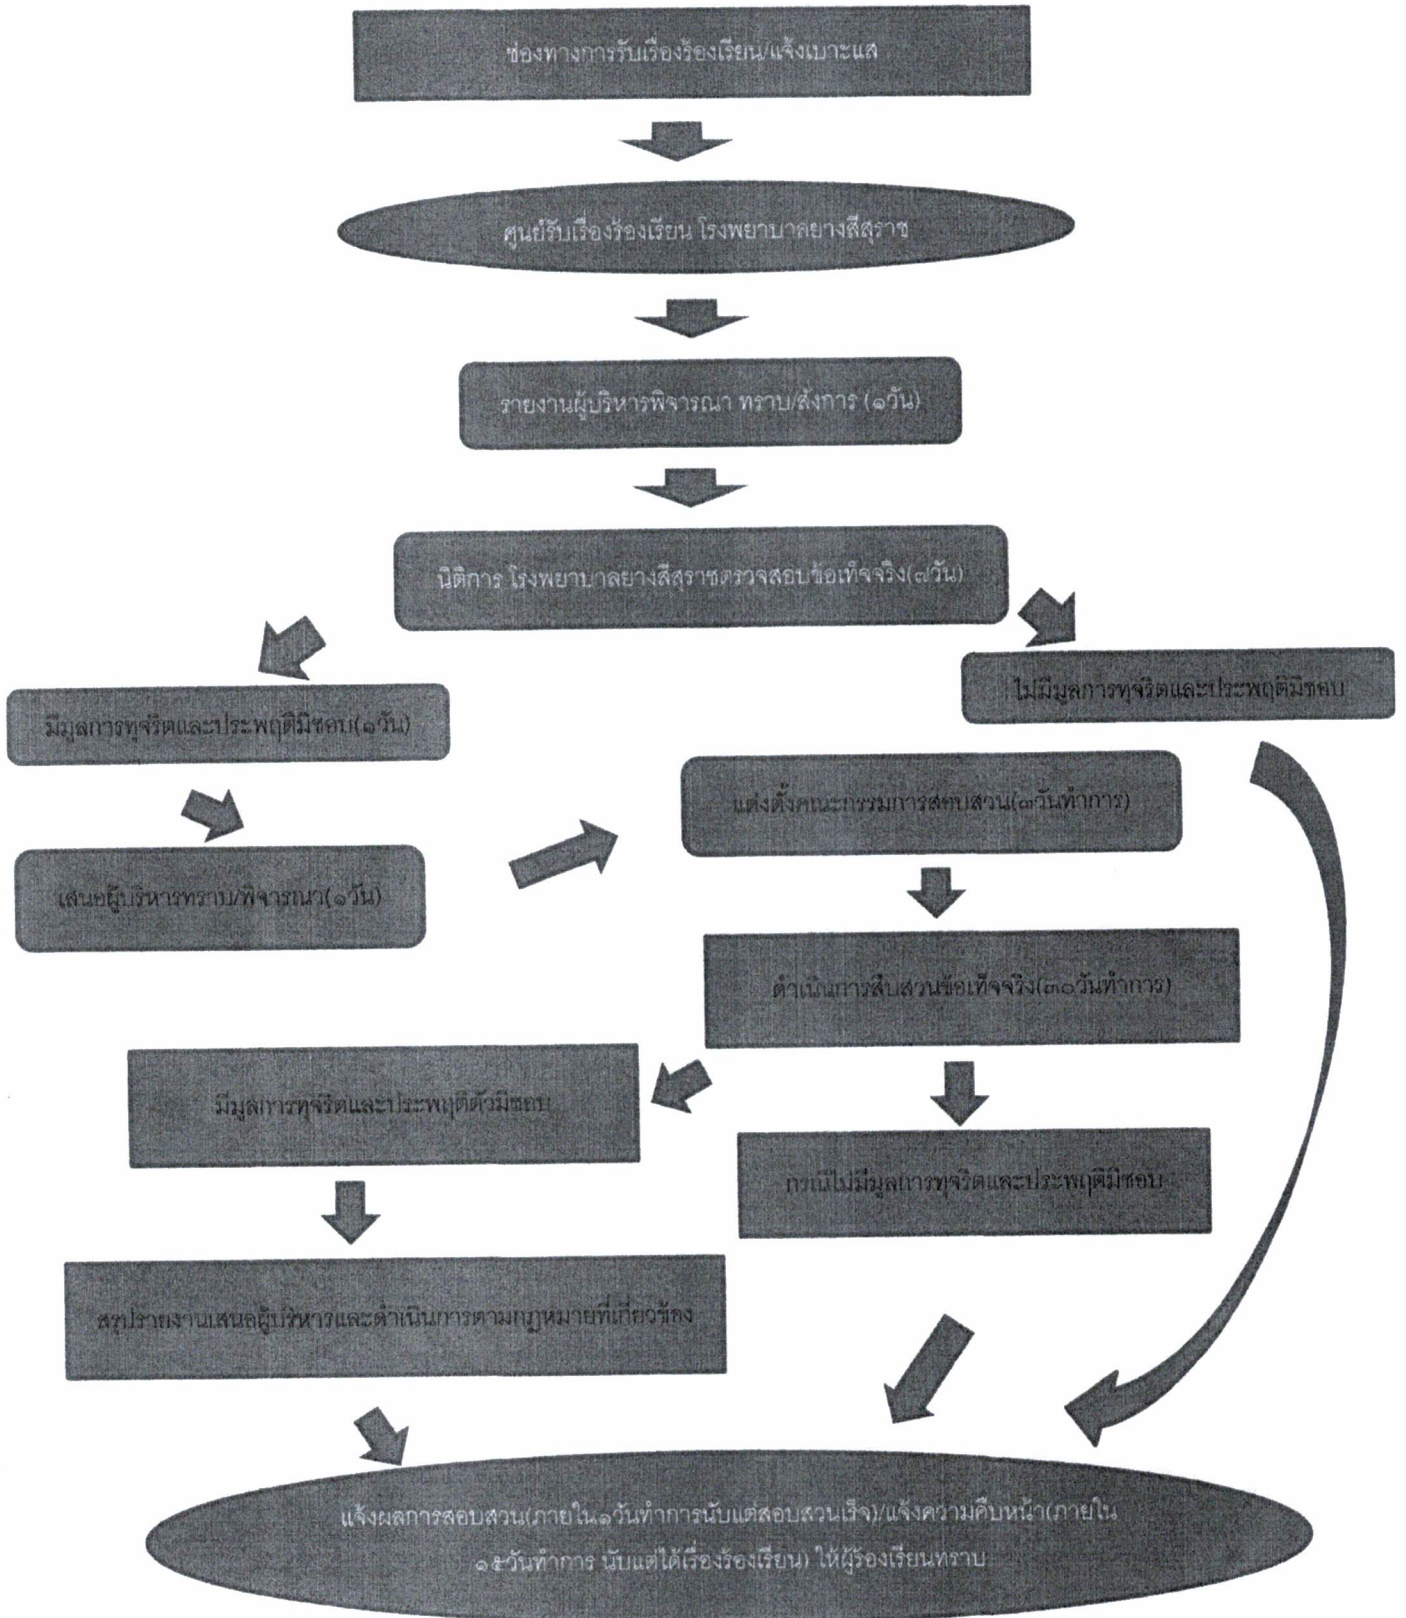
ช่องทางการรับเรื่องร้องเรียน/แจ้งเบาะแส

ศูนย์รับเรื่องร้องเรียน โรงพยาบาลยางสีสุราช

รายงานผู้บริหารพิจารณา ทราบ/สั่งการ (๑วัน)

นิติการ โรงพยาบาลยางสีสุราชตรวจสอบข้อเท็จจริง(๗วัน)

มีมูลการทุจริตและประพฤติมิชอบ(๑วัน)

ไม่มีมูลการทุจริตและประพฤติมิชอบ

แต่งตั้งคณะกรรมการสอบสวน(๓วันทำการ)

เสนอผู้บริหารทราบ/พิจารณา(๑วัน)

ดำเนินการสืบสวนข้อเท็จจริง(๓๐วันทำการ)

มีมูลการทุจริตและประพฤติตัวมิชอบ

กรณีไม่มีมูลการทุจริตและประพฤติมิชอบ

สรุปรายงานเสนอผู้บริหารและดำเนินการตามกฎหมายที่เกี่ยวข้อง

แจ้งผลการสอบสวน(ภายใน๑วันทำการนับแต่สอบสวนเสร็จ)/แจ้งความคืบหน้า(ภายใน ๑๕วันทำการ นับแต่ได้เรื่องร้องเรียน) ให้ผู้ร้องเรียนทราบ